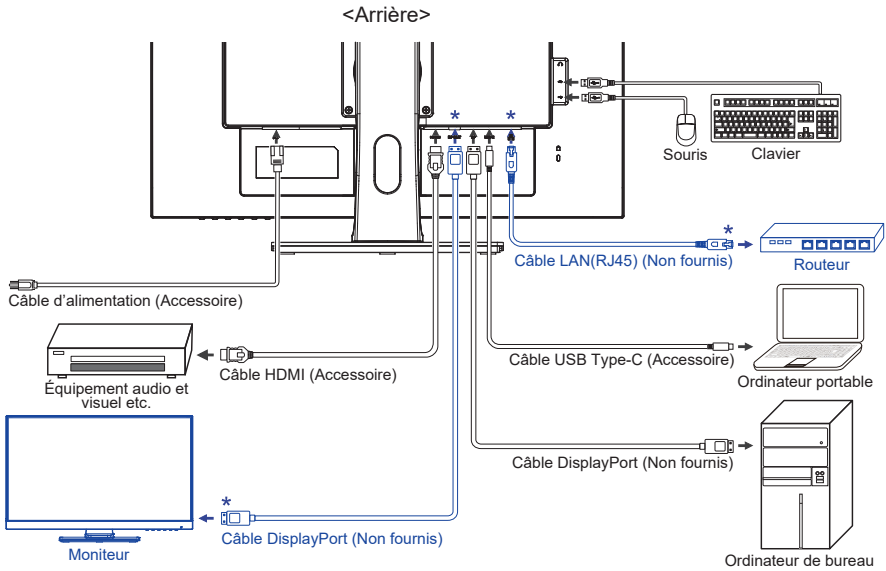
<Arrière>

*

*

Souris

Clavier

*

Câble LAN(RJ45) (Non fournis)

Routeur

Câble d'alimentation (Accessoire)

Câble HDMI (Accessoire)

Équipement audio et visuel etc.

Câble USB Type-C (Accessoire)

Ordinateur portable

Câble DisplayPort (Non fournis)

*

Câble DisplayPort (Non fournis)

Moniteur

Ordinateur de bureau